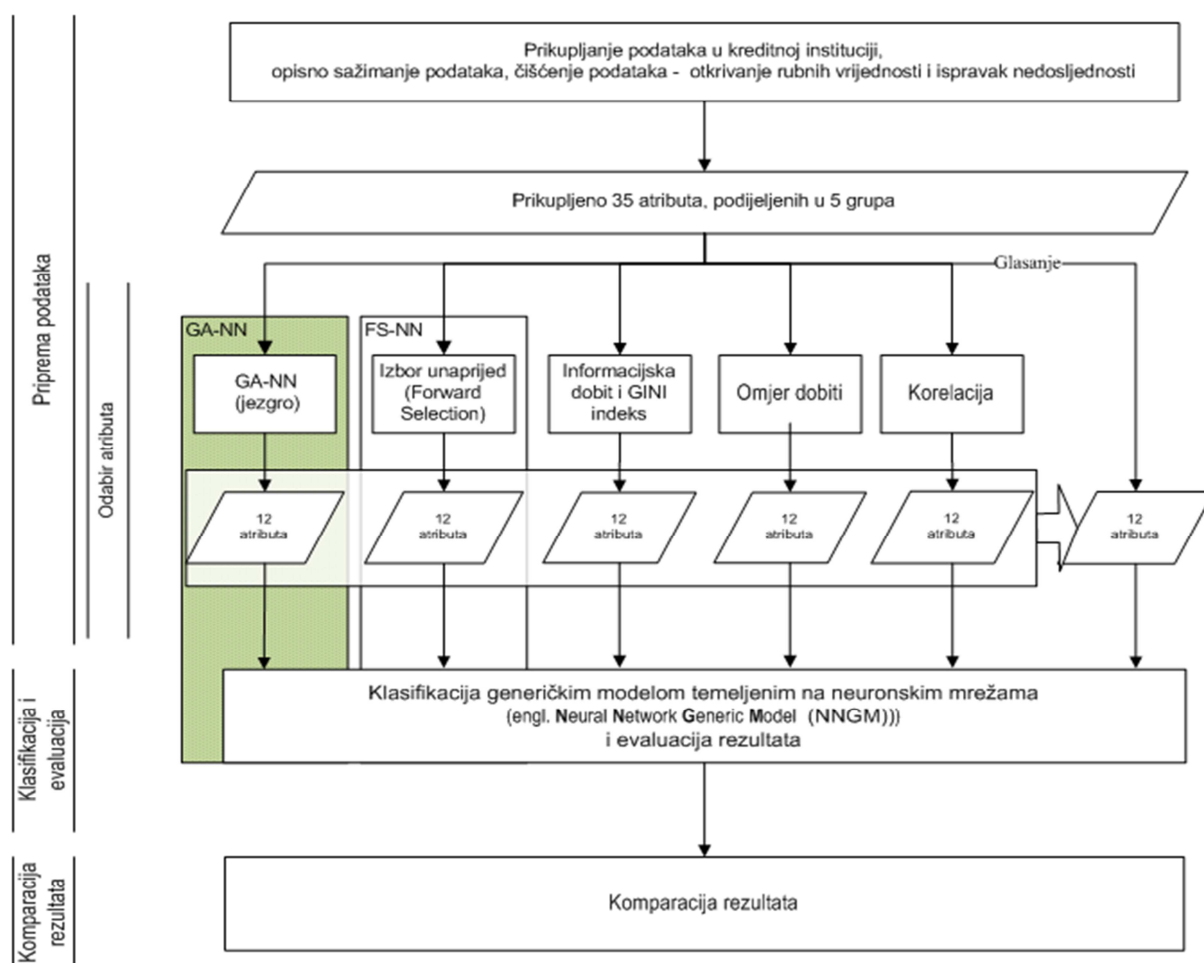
Priprema podataka

Prikupljanje podataka u kreditnoj instituciji, opisno sažimanje podataka, čišćenje podataka - otkrivanje rubnih vrijednosti i ispravak nedosljednosti

Prikupljeno 35 atributa, podijeljenih u 5 grupa

Glasanje

Odabir atributa

GA-NN

GA-NN (jezgro)

FS-NN

Izbor unaprijed (Forward Selection)

Informacijska dobit i GINI indeks

Omjer dobiti

Korelacija

12 atributa

12 atributa

12 atributa

12 atributa

12 atributa

12 atributa

Klasifikacija i evaluacija

Klasifikacija generičkim modelom temeljenim na neuronskim mrežama (engl. Neural Network Generic Model (NNGM))) i evaluacija rezultata

Komparacija rezultata

Komparacija rezultata